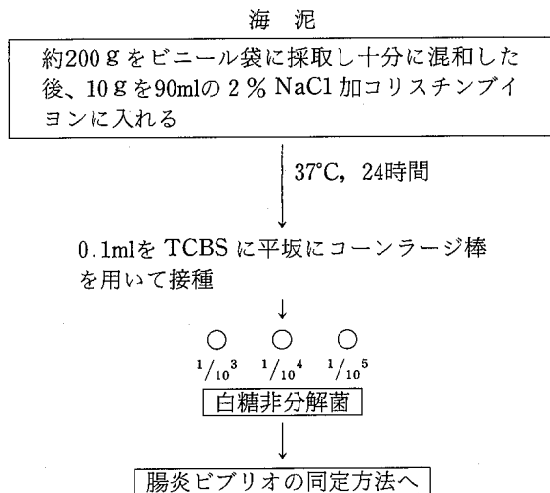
海　泥

約200ｇをビニール袋に採取し十分に混和した後、10ｇを90mlの２％ NaCl 加コリスチンブイヨンに入れる

37°C, 24時間

0.1mlを TCBS に平坂にコーンラージ棒を用いて接種

○ ○ ○
$^1/_{10^3}$ $^1/_{10^4}$ $^1/_{10^5}$

白糖非分解菌

腸炎ビブリオの同定方法へ